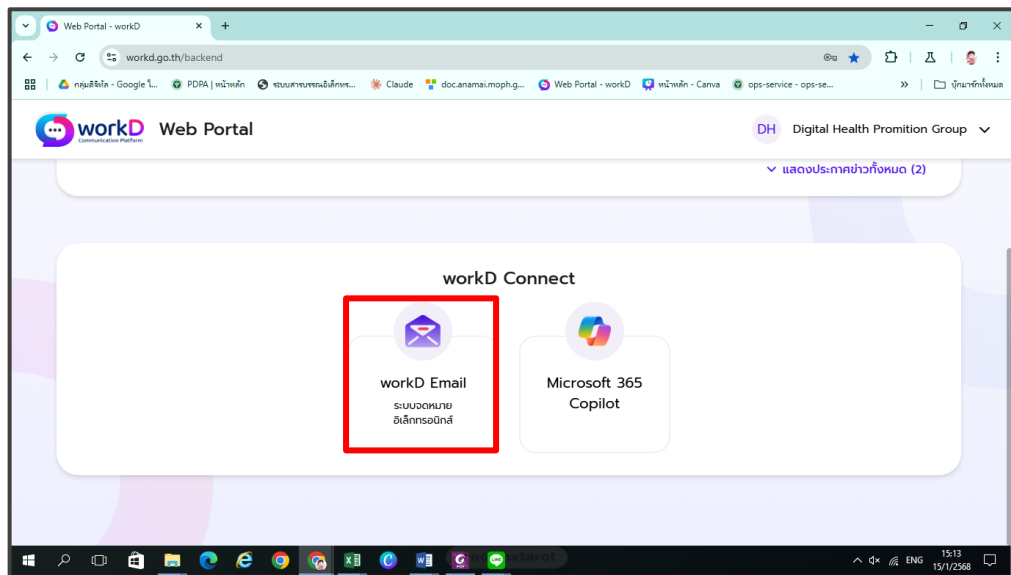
Web Portal - workD

workd.go.th/backend

กลุ่มดิจิทัล - Google ไ... PDPA | หน้าหลัก ระบบสารบรรณอิเล็กทร... Claude doc.anamai.moph.g... Web Portal - workD หน้าหลัก - Canva ops-service - ops-se... บุ๊กมาร์กทั้งหมด

workD Communication Platform Web Portal

DH Digital Health Promition Group

แสดงประกาศข่าวทั้งหมด (2)

workD Connect

workD Email
ระบบจดหมายอิเล็กทรอนิกส์

Microsoft 365 Copilot

ENG 15:13 15/1/2568